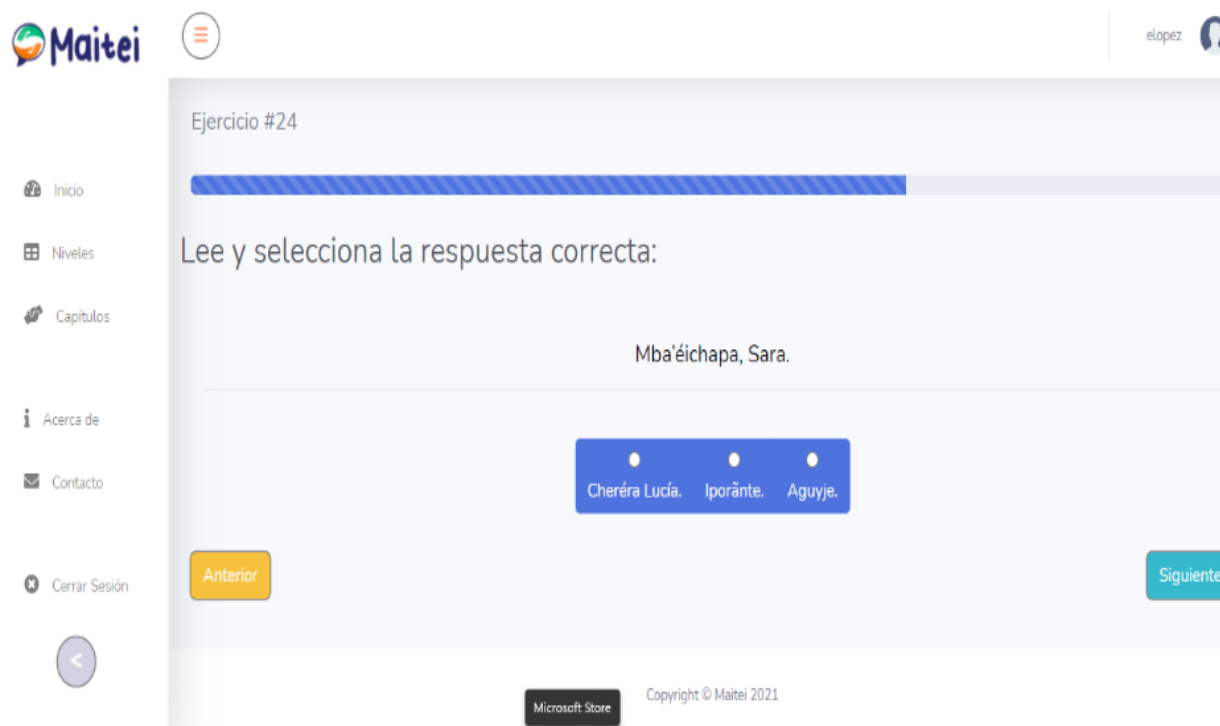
Maitei

elopez

Inicio

Niveles

Capítulos

Acerca de

Contacto

Cerrar Sesión

Ejercicio #24

Lee y selecciona la respuesta correcta:

Mba'éichapa, Sara.

Cheréra Lucía.

Iporãnte.

Aguyje.

Anterior

Siguiente

Microsoft Store

Copyright © Maitei 2021